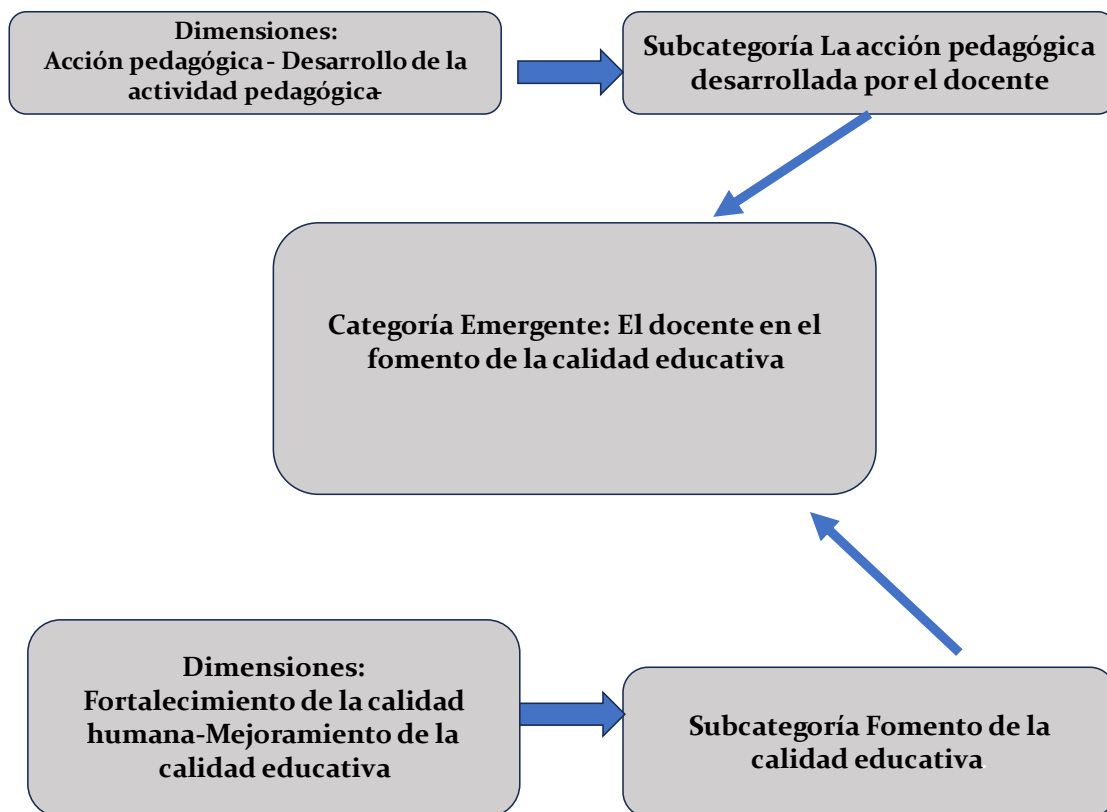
Dimensiones:
Acción pedagógica - Desarrollo de la actividad pedagógica

Subcategoría La acción pedagógica desarrollada por el docente

Categoría Emergente: El docente en el fomento de la calidad educativa

Dimensiones:
Fortalecimiento de la calidad humana-Mejoramiento de la calidad educativa

Subcategoría Fomento de la calidad educativa